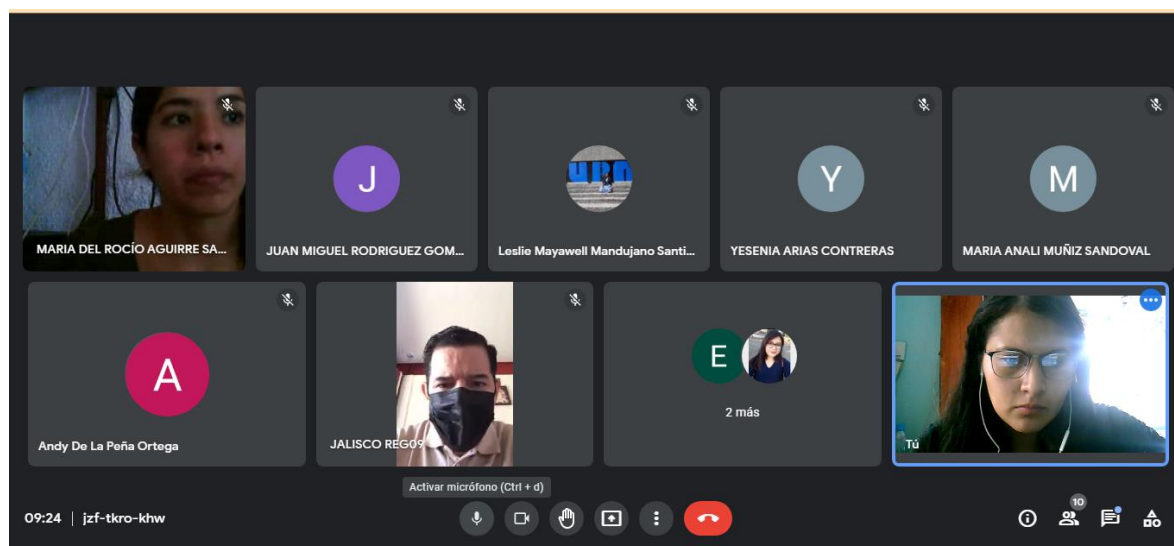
MARIA DEL ROCÍO AGUIRRE SA...

J
JUAN MIGUEL RODRIGUEZ GOM...

Leslie Mayawell Mandujano Santi...

Y
YESENIA ARIAS CONTRERAS

M
MARIA ANALI MUÑIZ SANDOVAL

A
Andy De La Peña Ortega

JALISCO REG09

E
2 más

Tú

Activar micrófono (Ctrl + d)

09:24 | jzf-tkro-khw

10